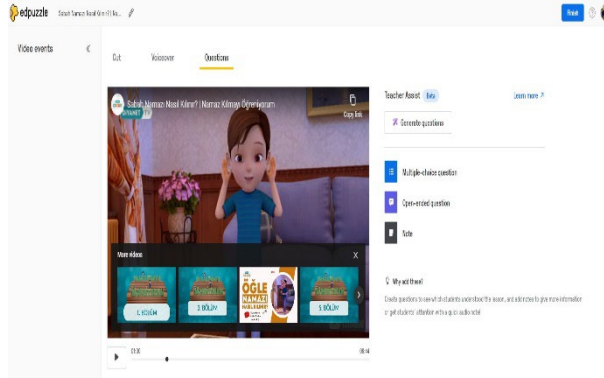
edpuzzle Sabah Namazı Nasıl Kılınır? | Na...

Finish

Video events

Cut Voiceover Questions

Sabah Namazı Nasıl Kılınır? | Namaz Kılmayı Öğreniyorum

Copy link

More videos

1. BÖLÜM

2. BÖLÜM

ÖĞLE NAMAZI

3. BÖLÜM

0:00

09:44

Teacher Assist Beta

Learn more

Generate questions

Multiple-choice question

Open-ended question

Note

Why add these?

Create questions to see what students understood the lesson, and add notes to give more information or get students' attention with a quick audio note!